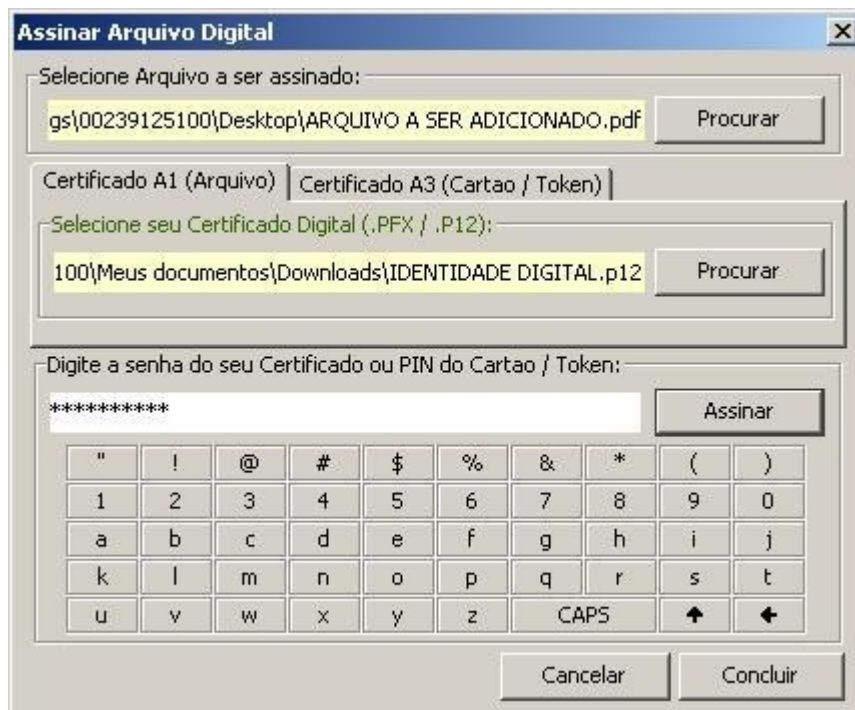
Assinar Arquivo Digital

Selecione Arquivo a ser assinado:

gs\00239125100\Desktop\ARQUIVO A SER ADICIONADO.pdf

Procurar

Certificado A1 (Arquivo)

Certificado A3 (Cartao / Token)

Selecione seu Certificado Digital (.PFX / .P12):

100\Meus documentos\Downloads\IDENTIDADE DIGITAL.p12

Procurar

Digite a senha do seu Certificado ou PIN do Cartao / Token:

**********

Assinar

| " | ! | @ | # | $ | % | & | * | ( | ) |
|---|---|---|---|---|---|---|---|---|---|
| 1 | 2 | 3 | 4 | 5 | 6 | 7 | 8 | 9 | 0 |
| a | b | c | d | e | f | g | h | i | j |
| k | l | m | n | o | p | q | r | s | t |
| u | v | w | x | y | z | CAPS | | ↑ | ← |

Cancelar

Concluir